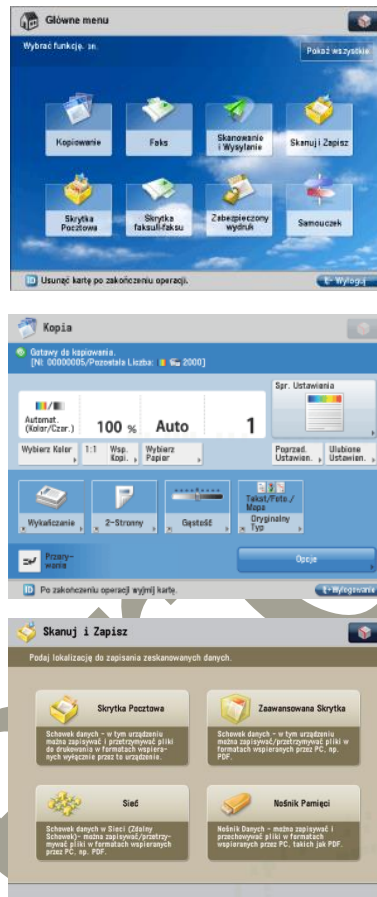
Główne menu

Wybrać funkcję. sn.

Pokaż wszystkie

Kopiowanie

Faks

Skanowanie i Wysyłanie

Skanuj i Zapisz

Skrytka Pocztowa

Skrytka faksu/I-faksu

Zabezpieczony wydruk

Samouczek

Usunąć kartę po zakończeniu operacji.

Wyloguj

Kopia

Gotowy do kopiowania.
[Nr: 00000005/Pozostała Liczba: 2000]

Spr. Ustawienia

Automat. (Kolor/Czar.)

100 %

Auto

1

Wybierz Kolor

1:1

Wsp. Kopi.

Wybierz Papier

Poprzed. Ustawien.

Ulubione Ustawien.

Wykańczanie

2-Stronny

Gęstość

Tekst/Foto./Mapa Oryginalny Typ

Przerywanie

Opcje

Po zakończeniu operacji wyjmij kartę.

Wylogowanie

Skanuj i Zapisz

Podaj lokalizację do zapisania zeskanowanych danych.

Skrytka Pocztowa

Schowek danych - w tym urządzeniu można zapisywać i przetrzymywać pliki do drukowania w formatach wspieranych wyłącznie przez to urządzenie.

Zaawansowana Skrytka

Schowek danych - w tym urządzeniu można zapisywać/przetrzymywać pliki w formatach wspieranych przez PC, np. PDF.

Sieć

Schowek danych w Sieci (Zdalny Schowek)- można zapisywać/przetrzymywać pliki w formatach wspieranych przez PC, np. PDF.

Nośnik Pamięci

Nośnik Danych - można zapisywać i przechowywać pliki w formatach wspieranych przez PC, takich jak PDF.